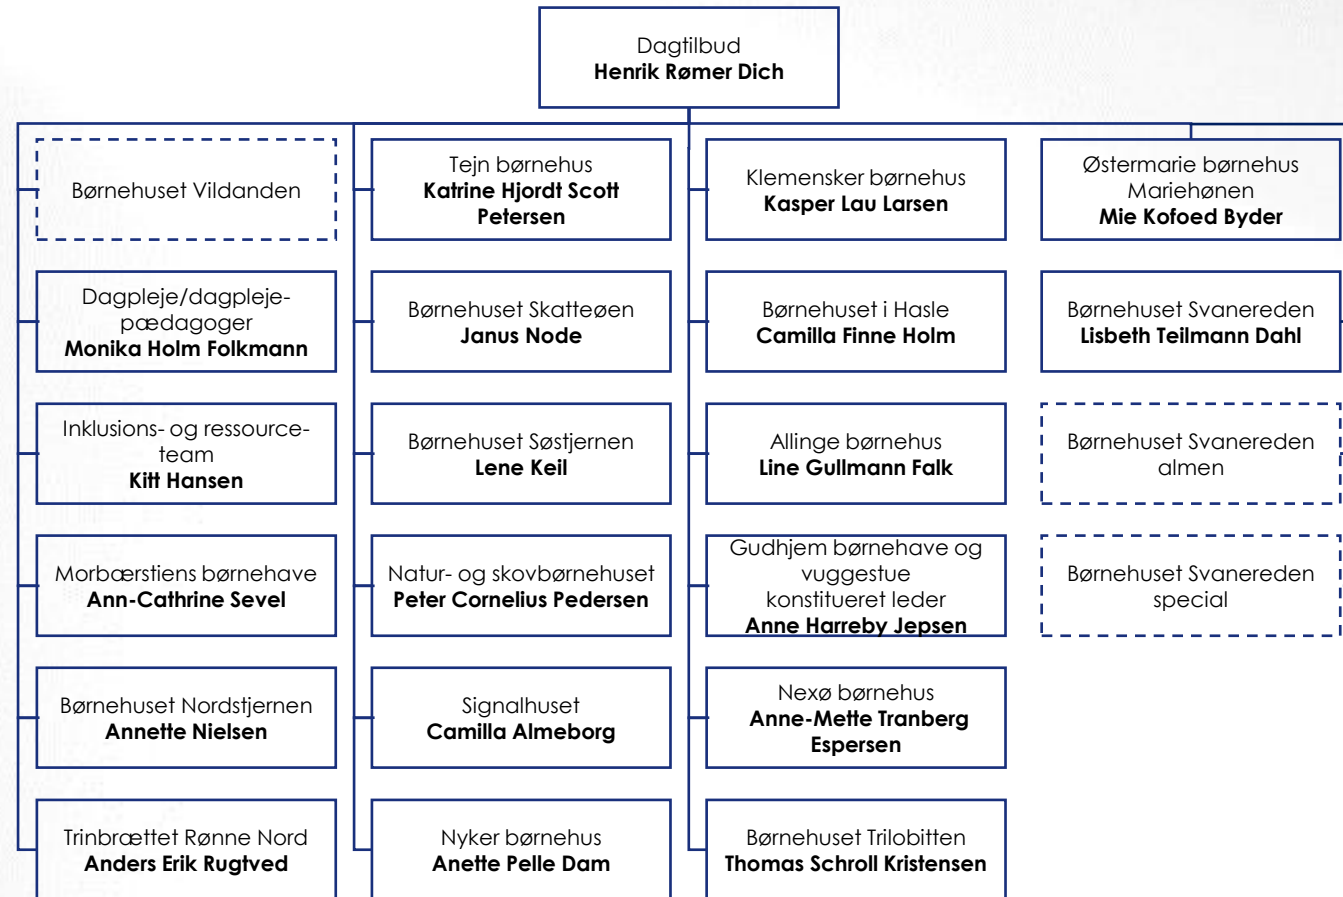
Dagtilbud
**Henrik Rømer Dich**

Børnehuset Vildanden

Dagpleje/dagplejepædagoger
**Monika Holm Folkmann**

Inklusions- og ressourceteam
**Kitt Hansen**

Morbærstiens børnehave
**Ann-Cathrine Sevel**

Børnehuset Nordstjernen
**Annette Nielsen**

Trinbrættet Rønne Nord
**Anders Erik Rugtved**

Tejn børnehus
**Katrine Hjordt Scott Petersen**

Børnehuset Skatteøen
**Janus Node**

Børnehuset Søstjernen
**Lene Keil**

Natur- og skovbørnehuset
**Peter Cornelius Pedersen**

Signalhuset
**Camilla Almeborg**

Nyker børnehus
**Anette Pelle Dam**

Klemensker børnehus
**Kasper Lau Larsen**

Børnehuset i Hasle
**Camilla Finne Holm**

Allinge børnehus
**Line Gullmann Falk**

Gudhjem børnehave og vuggestue
konstitueret leder
**Anne Harreby Jepsen**

Nexø børnehus
**Anne-Mette Tranberg Espersen**

Børnehuset Trilobitten
**Thomas Schroll Kristensen**

Østermarie børnehus
Mariehønen
**Mie Kofoed Byder**

Børnehuset Svanereden
**Lisbeth Teilmann Dahl**

Børnehuset Svanereden
almen

Børnehuset Svanereden
special